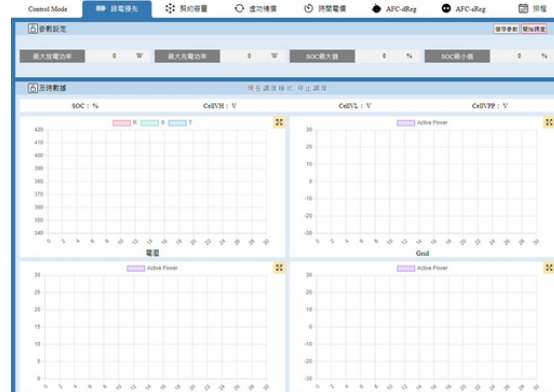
Control Mode | 放電優先 | 契約容量 | 虛功補償 | 時間電價 | AFC-dReg | AFC-sReg | 排程

參數設定

儲存參數 開始調度

最大放電功率 0 W 最大充電功率 0 W SOC最大值 0 % SOC最小值 0 %

即時數據

現在調度模式：停止調度

SOC： %
CellVH： V
CellVL： V
CellVPP： V

R S T

420
410
400
390
380
370
360
350
340

0 2 4 6 8 10 12 14 16 18 20 22 24 26 28 30

電壓

Active Power

30
20
10
0
-10
-20
-30

0 2 4 6 8 10 12 14 16 18 20 22 24 26 28 30

Grid

Active Power

30
20
10
0
-10
-20
-30

0 2 4 6 8 10 12 14 16 18 20 22 24 26 28 30

Active Power

30
20
10
0
-10
-20
-30

0 2 4 6 8 10 12 14 16 18 20 22 24 26 28 30